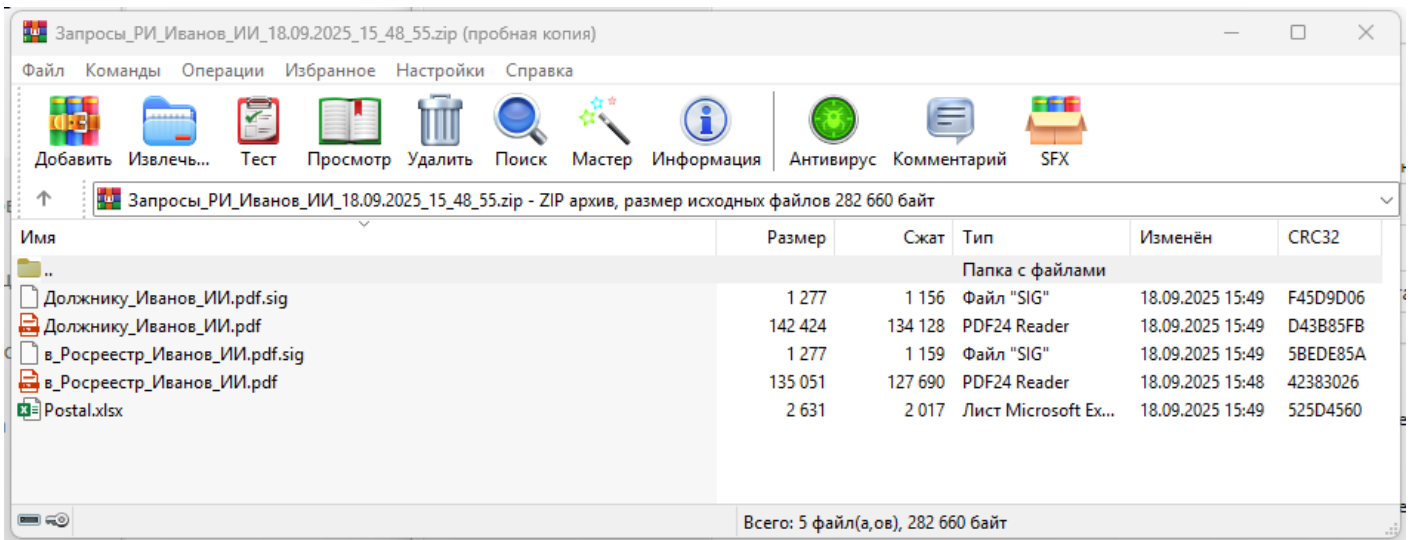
Запросы_РИ_Иванов_ИИ_18.09.2025_15_48_55.zip (пробная копия)

Файл Команды Операции Избранное Настройки Справка

Добавить Извлечь... Тест Просмотр Удалить Поиск Мастер Информация Антивирус Комментарий SFX

Запросы_РИ_Иванов_ИИ_18.09.2025_15_48_55.zip - ZIP архив, размер исходных файлов 282 660 байт

| Имя | Размер | Сжат | Тип | Изменён | CRC32 |
|---|---|---|---|---|---|
| .. | | | Папка с файлами | | |
| Должнику_Иванов_ИИ.pdf.sig | 1 277 | 1 156 | Файл "SIG" | 18.09.2025 15:49 | F45D9D06 |
| Должнику_Иванов_ИИ.pdf | 142 424 | 134 128 | PDF24 Reader | 18.09.2025 15:49 | D43B85FB |
| в_Росреестр_Иванов_ИИ.pdf.sig | 1 277 | 1 159 | Файл "SIG" | 18.09.2025 15:49 | 5BEDE85A |
| в_Росреестр_Иванов_ИИ.pdf | 135 051 | 127 690 | PDF24 Reader | 18.09.2025 15:48 | 42383026 |
| Postal.xlsx | 2 631 | 2 017 | Лист Microsoft Ex... | 18.09.2025 15:49 | 525D4560 |

Всего: 5 файл(а,ов), 282 660 байт